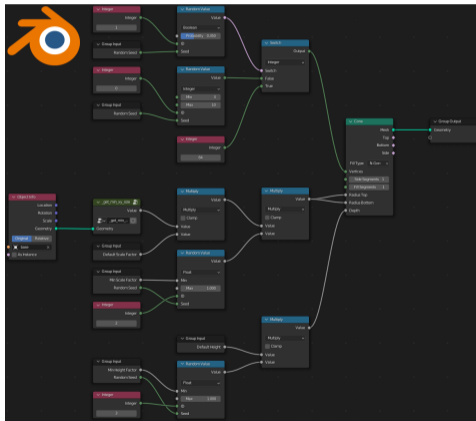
Integer
Integer
1
Group Input
Random Seed
Random Value
Boolean
Probability 0.050
ID
Seed
Switch
Output
Integer
Switch
False
True
Integer
Integer
0
Random Value
Integer
Min
Max
ID
Seed
Group Input
Random Seed
Integer
Integer
Group Output
Geometry
Cone
Mesh
Top
Bottom
Side
Fill Type N-Gon
Vertices
Side Segments 1
Fill Segments 1
Radius Top
Radius Bottom
Depth
Object Info
Location
Rotation
Scale
Geometry
Original Relative
As Instance
_get_min_vs_size
Value
Geometry
Multiply
Value
Multiply
Clamp
Value
Value
Multiply
Value
Multiply
Clamp
Value
Value
Group Input
Default Scale Factor
Random Value
Float
Min
Max 1.000
ID
Seed
Group Input
Min Scale Factor
Random Seed
Integer
Integer
2
Multiply
Value
Multiply
Clamp
Value
Value
Group Input
Default Height
Random Value
Float
Min
Max 1.000
ID
Seed
Group Input
Min Height Factor
Random Seed
Integer
Integer
3